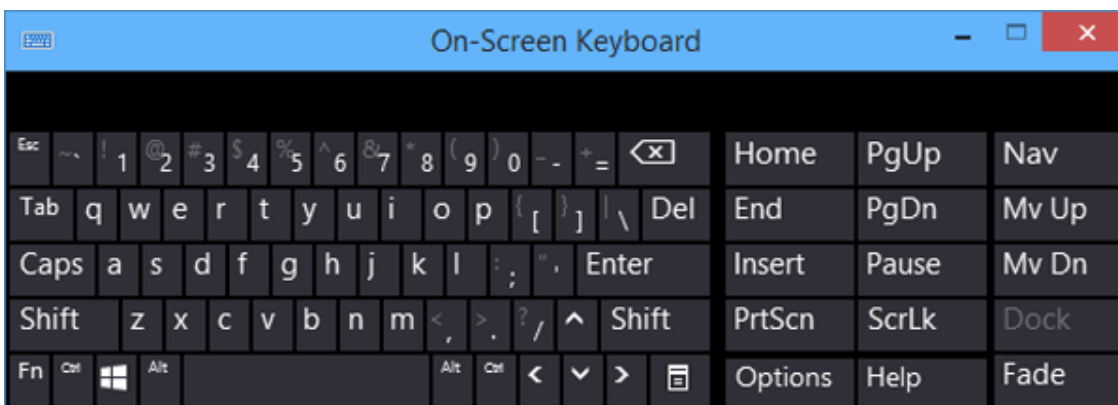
On-Screen Keyboard

Esc ~ ` ! 1 @ 2 # 3 $ 4 % 5 ^ 6 & 7 * 8 ( 9 ) 0 _ - + =
Tab q w e r t y u i o p { [ } ] | \ Del
Caps a s d f g h j k l : ; " ' Enter
Shift z x c v b n m < , > . ? / Shift
Fn Ctrl Alt Alt Ctrl

Home PgUp Nav
End PgDn Mv Up
Insert Pause Mv Dn
PrtScn ScrLk Dock
Options Help Fade